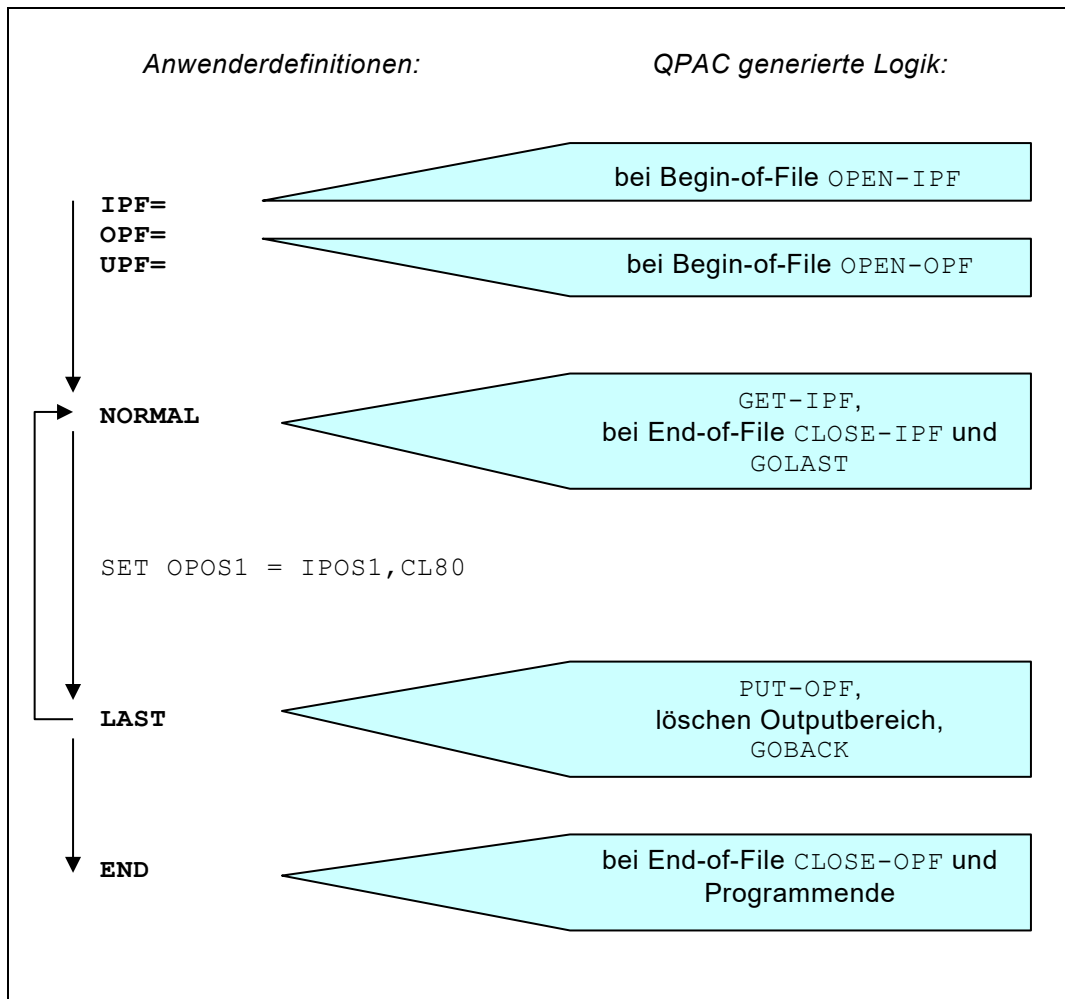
Anwenderdefinitionen:

QPAC generierte Logik:

bei Begin-of-File OPEN-IPF

IPF=
OPF=
UPF=

bei Begin-of-File OPEN-OPF

NORMAL

GET-IPF,
bei End-of-File CLOSE-IPF und
GOLAST

SET OPOS1 = IPOS1,CL80

LAST

PUT-OPF,
löschen Outputbereich,
GOBACK

END

bei End-of-File CLOSE-OPF und
Programmende